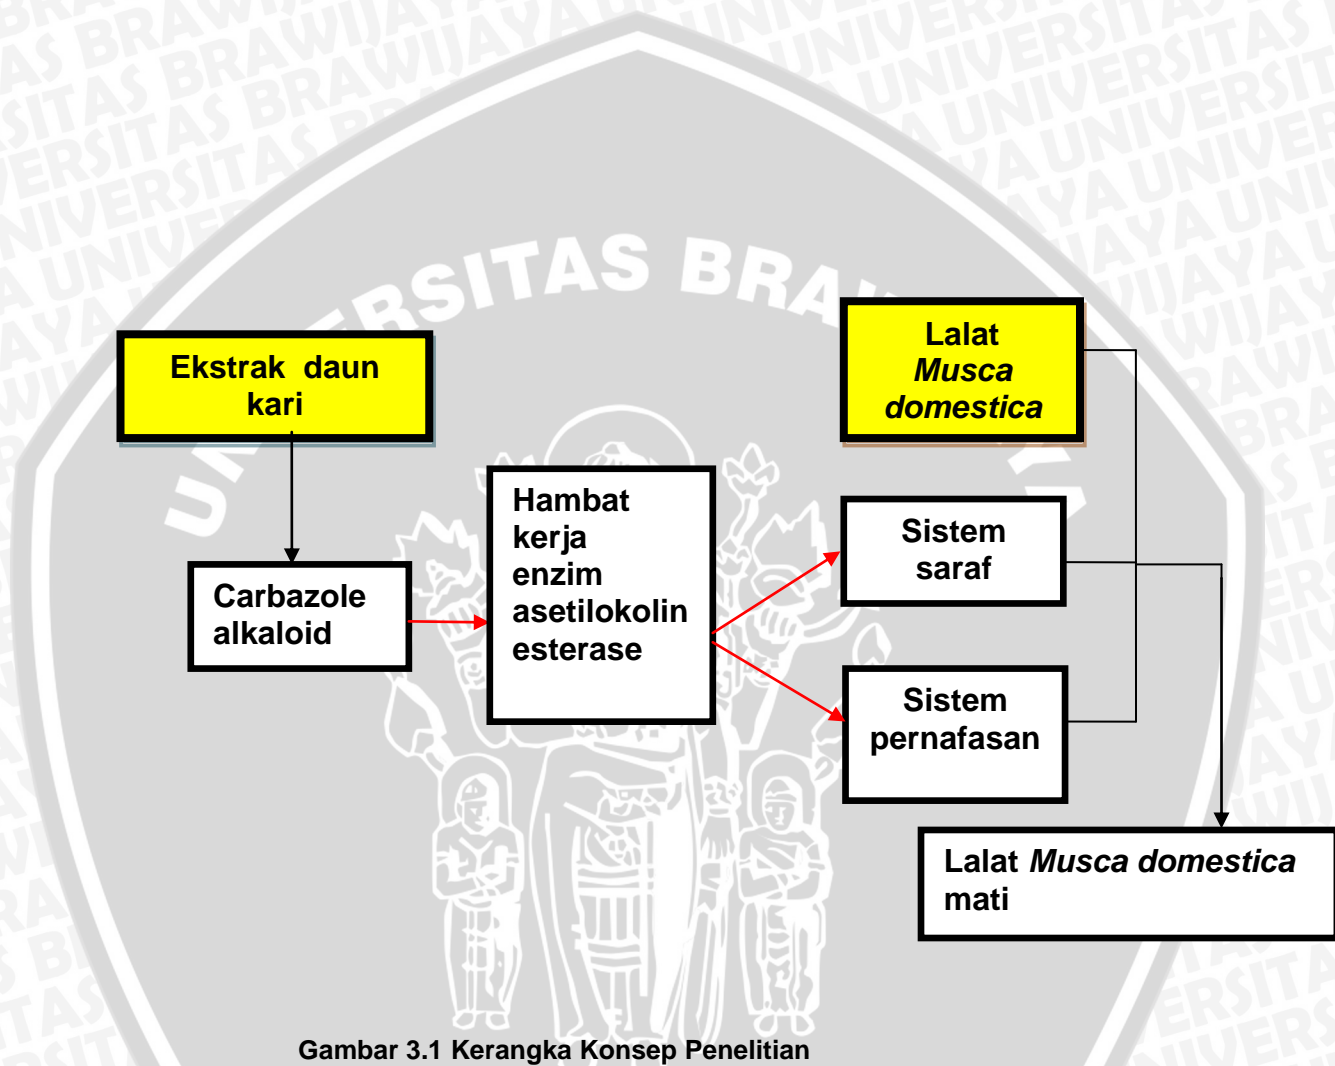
Ekstrak daun kari

Carbazole alkaloid

Hambat kerja enzim asetilokolin esterase

Lalat *Musca domestica*

Sistem saraf

Sistem pernafasan

Lalat *Musca domestica* mati

Gambar 3.1 Kerangka Konsep Penelitian